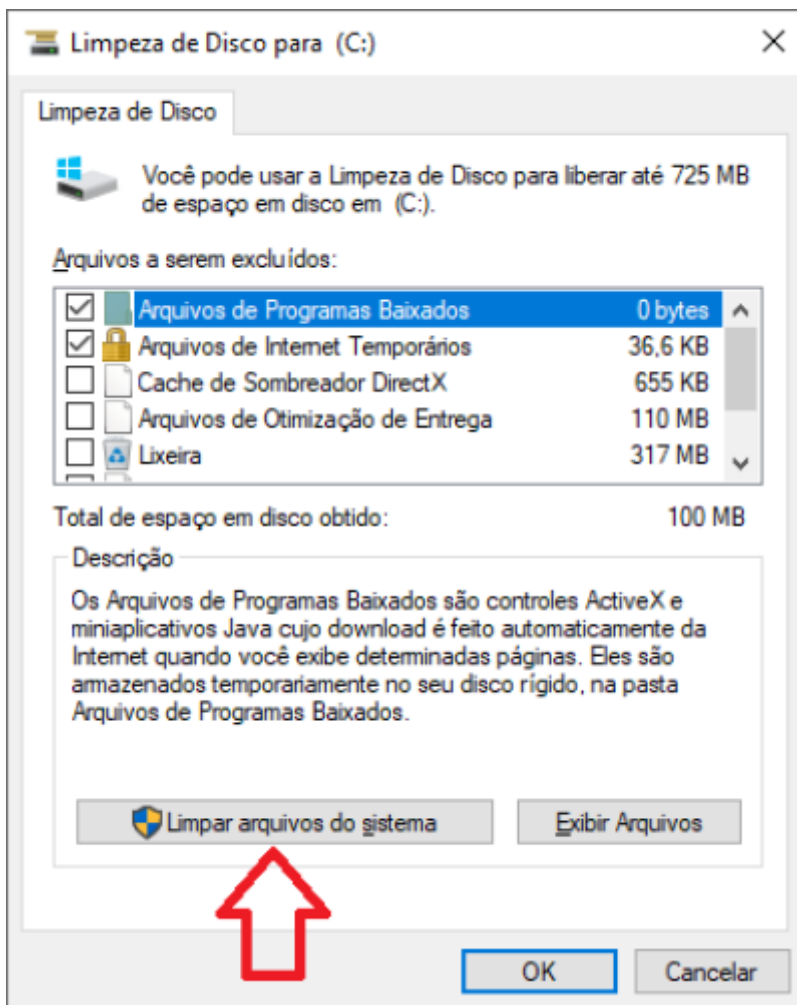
Limpeza de Disco para (C:)

Limpeza de Disco

Você pode usar a Limpeza de Disco para liberar até 725 MB de espaço em disco em (C:).

Arquivos a serem excluídos:

| | | |
|---|---|---|
| ☑ | Arquivos de Programas Baixados | 0 bytes |
| ☑ | Arquivos de Internet Temporários | 36,6 KB |
| ☐ | Cache de Sombreador DirectX | 655 KB |
| ☐ | Arquivos de Otimização de Entrega | 110 MB |
| ☐ | Lixeira | 317 MB |

Total de espaço em disco obtido: 100 MB

Descrição

Os Arquivos de Programas Baixados são controles ActiveX e miniaplicativos Java cujo download é feito automaticamente da Internet quando você exibe determinadas páginas. Eles são armazenados temporariamente no seu disco rígido, na pasta Arquivos de Programas Baixados.

Limpar arquivos do sistema

Exibir Arquivos

OK

Cancelar